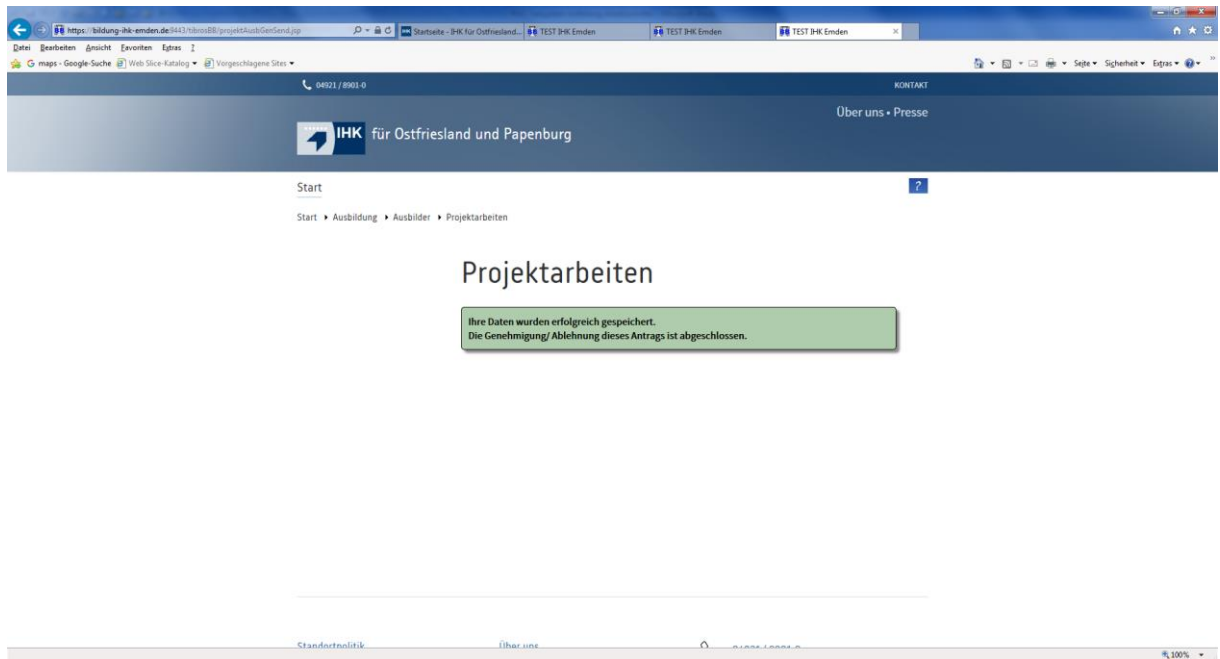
https://bildung-ihk-emden.de:8443/tibrosBB/projektAusbGenSend.jsp

Startseite - IHK für Ostfriesland...

TEST IHK Emden

TEST IHK Emden

TEST IHK Emden

Datei Bearbeiten Ansicht Favoriten Extras ?

G maps - Google-Suche Web Slice-Katalog Vorgeschlagene Sites

Seite Sicherheit Extras

04921 / 8901-0

KONTAKT

Über uns • Presse

IHK für Ostfriesland und Papenburg

Start

?

Start ▸ Ausbildung ▸ Ausbilder ▸ Projektarbeiten

Projektarbeiten

Ihre Daten wurden erfolgreich gespeichert.
Die Genehmigung/ Ablehnung dieses Antrags ist abgeschlossen.

Standortpolitik

Über uns

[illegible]

100%